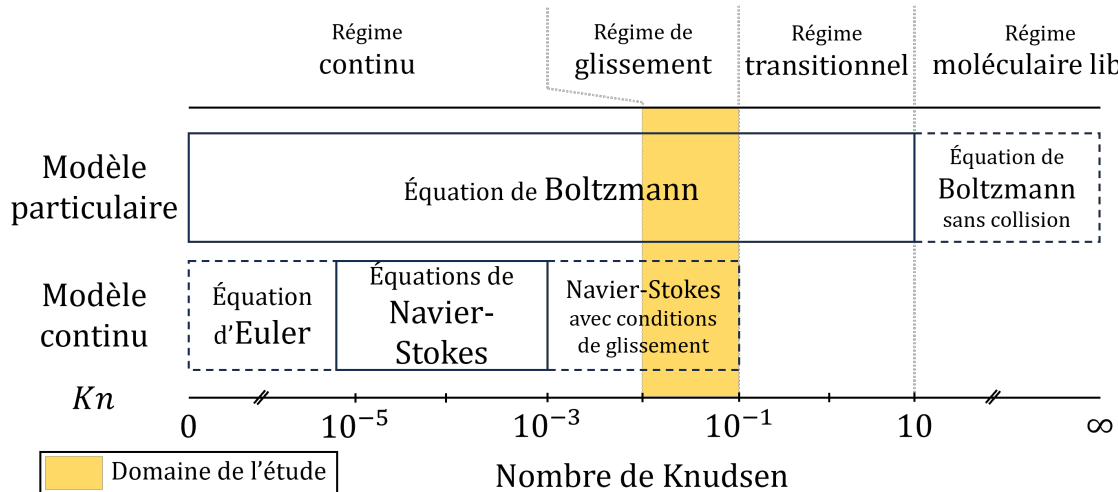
Régime continu

Régime de glissement

Régime transitionnel

Régime moléculaire lib

Modèle particulaire

Équation de Boltzmann

Équation de Boltzmann sans collision

Modèle continu

Équation d'Euler

Équations de Navier-Stokes

Navier-Stokes avec conditions de glissement

$Kn$

0

$10^{-5}$

$10^{-3}$

$10^{-1}$

10

$\infty$

Domaine de l'étude

Nombre de Knudsen